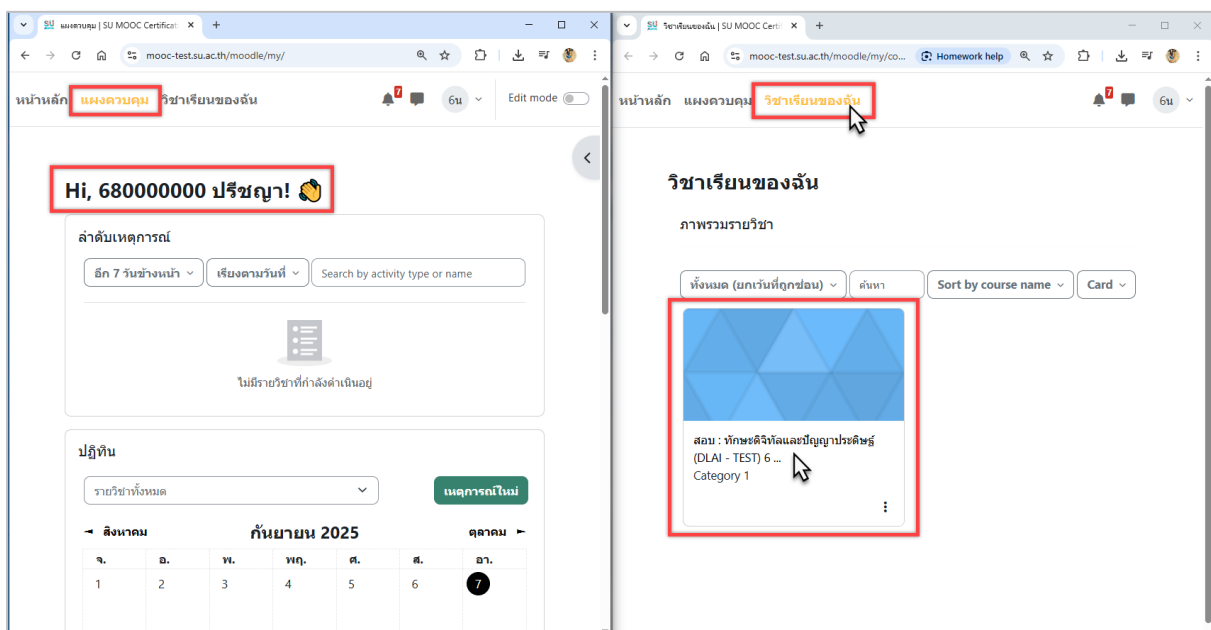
แผงควบคุม | SU MOOC Certificat
mooc-test.su.ac.th/moodle/my/

หน้าหลัก แผงควบคุม วิชาเรียนของฉัน 7 6น Edit mode

Hi, 680000000 ปรีชญา! 👋

ลำดับเหตุการณ์

อีก 7 วันข้างหน้า เรียงตามวันที่ Search by activity type or name

ไม่มีรายวิชาที่กำลังดำเนินอยู่

ปฏิทิน

รายวิชาทั้งหมด เหตุการณ์ใหม่

◄ สิงหาคม กันยายน 2025 ตุลาคม ►

| จ. | อ. | พ. | พฤ. | ศ. | ส. | อา. |
|---|---|---|---|---|---|---|
| 1 | 2 | 3 | 4 | 5 | 6 | 7 |

วิชาเรียนของฉัน | SU MOOC Certi
mooc-test.su.ac.th/moodle/my/co... Homework help

หน้าหลัก แผงควบคุม วิชาเรียนของฉัน 7 6น

วิชาเรียนของฉัน

ภาพรวมรายวิชา

ทั้งหมด (ยกเว้นที่ถูกซ่อน) ค้นหา Sort by course name Card

สอบ : ทักษะดิจิทัลและปัญญาประดิษฐ์ (DLAI - TEST) 6 ...
Category 1